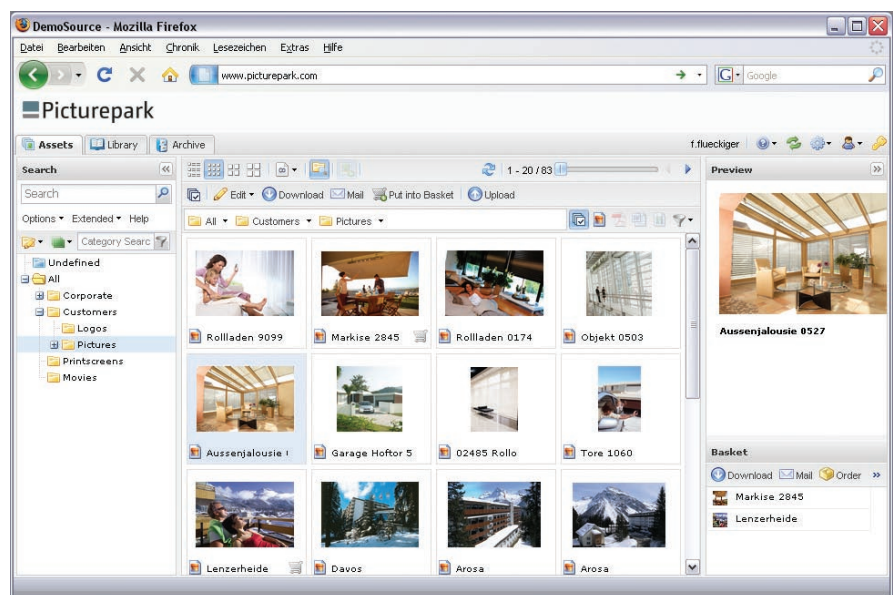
DemoSource - Mozilla Firefox

Datei Bearbeiten Ansicht Chronik Lesezeichen Extras Hilfe

www.picturepark.com

Google

Picturepark

Assets Library Archive

f.flueckiger

Search

Search

Options ▾ Extended ▾ Help

Category Searc

Undefined
All
Corporate
Customers
Logos
Pictures
Printscreens
Movies

1 - 20 / 83

Edit ▾ Download Mail Put into Basket Upload

All ▾ Customers ▾ Pictures ▾

Rollladen 9099
Markise 2845
Rollladen 0174
Objekt 0503
Aussenjalousie (
Garage Hoftor 5
02485 Rollo
Tore 1060
Lenzerheide
Davos
Arosa
Arosa

Preview

Aussenjalousie 0527

Basket

Download Mail Order

Markise 2845
Lenzerheide